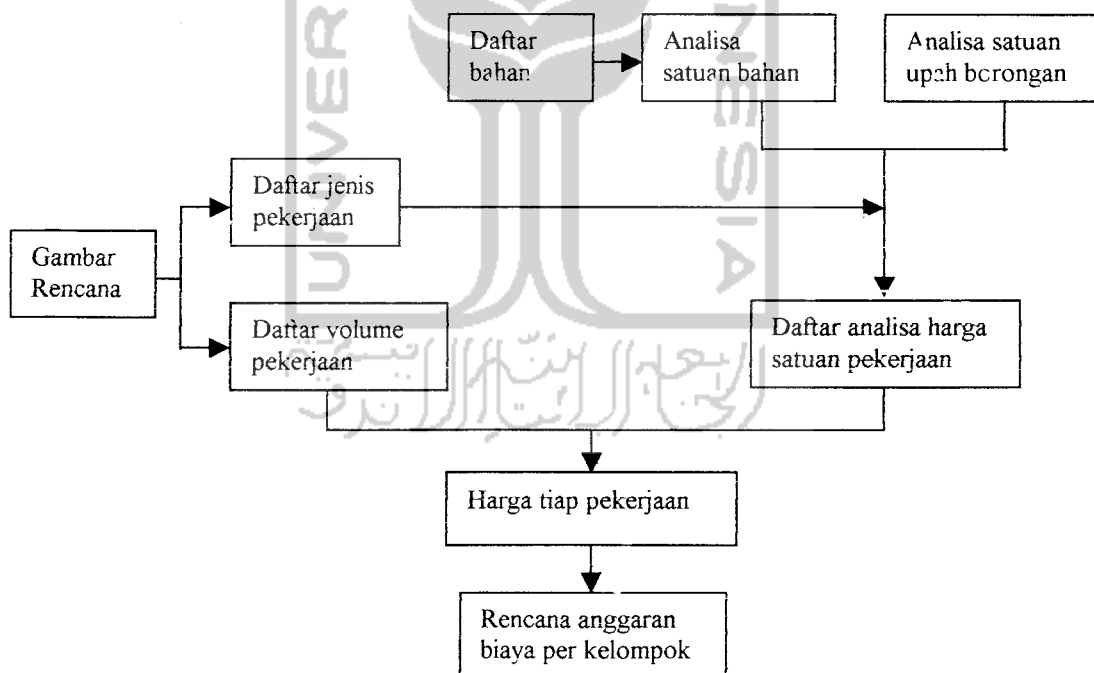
Daftar bahan

Analisa satuan bahan

Analisa satuan upah borongan

Daftar jenis pekerjaan

Gambar Rencana

Daftar volume pekerjaan

Daftar analisa harga satuan pekerjaan

Harga tiap pekerjaan

Rencana anggaran biaya per kelompok